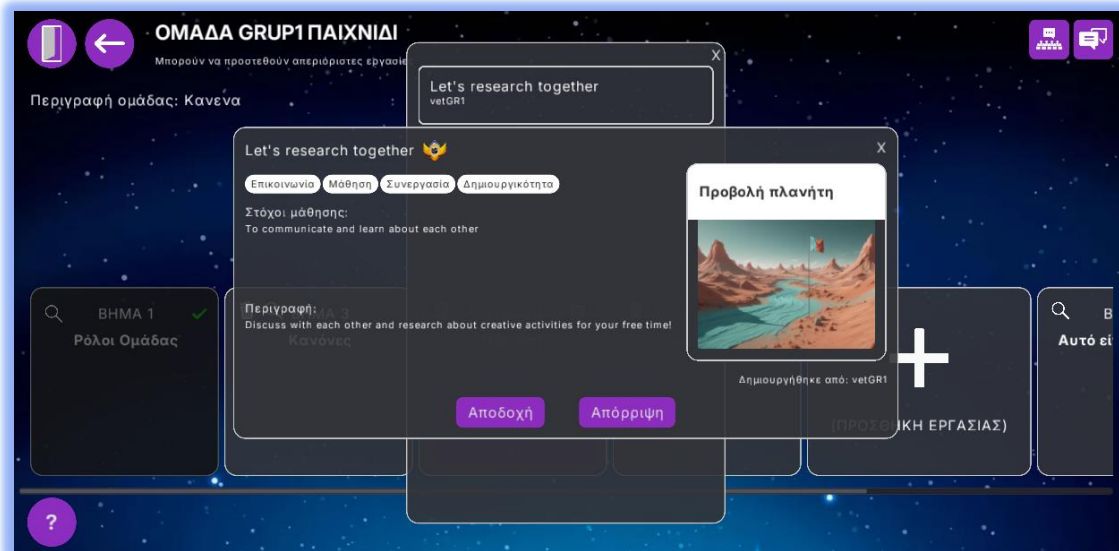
ΟΜΑΔΑ GRUP1 ΠΑΙΧΝΙΔΙ

Μπορούν να προστεθούν απεριόριστες εργασίε

Περιγραφή ομάδας: Κανενα

X

Let's research together
vetGR1

Let's research together

X

Επικοινωνία Μάθηση Συνεργασία Δημιουργικότητα

Στόχοι μάθησης:
To communicate and learn about each other

Προβολή πλανήτη

ΒΗΜΑ 1
Ρόλοι Ομάδας

ΒΗΜΑ 3
Κανόνες

Περιγραφή:
Discuss with each other and research about creative activities for your free time!

Δημιουργήθηκε από: vetGR1

Αποδοχή Απόρριψη

(ΠΡΟΣΘΗΚΗ ΕΡΓΑΣΙΑΣ)

Β
Αυτό εί

?